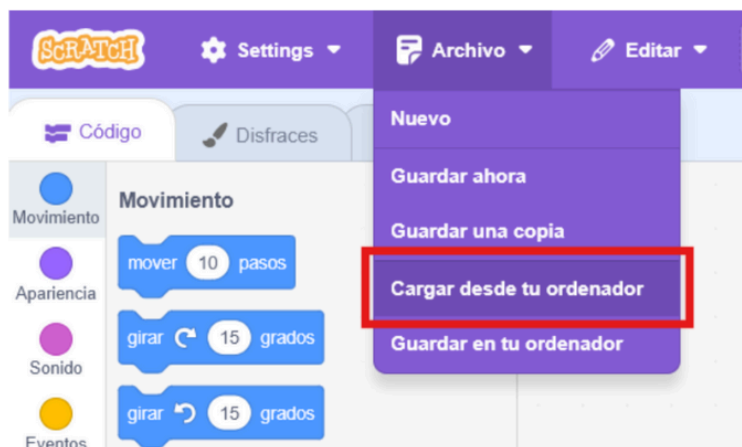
SCRATCH Settings Archivo Editar

Código Disfraces

Nuevo
Guardar ahora
Guardar una copia
Cargar desde tu ordenador
Guardar en tu ordenador

Movimiento
Apariencia
Sonido
Eventos

Movimiento
mover 10 pasos
girar 15 grados
girar 15 grados